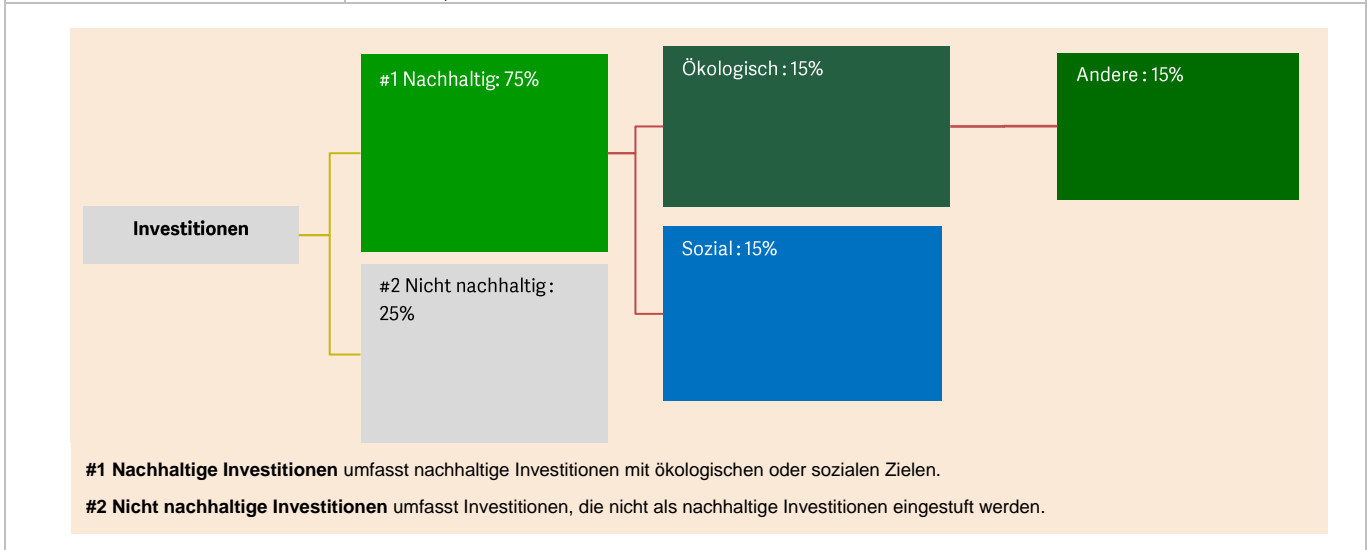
Investitionen

#1 Nachhaltig: 75%

#2 Nicht nachhaltig: 25%

Ökologisch: 15%

Andere: 15%

Sozial: 15%

**#1 Nachhaltige Investitionen** umfasst nachhaltige Investitionen mit ökologischen oder sozialen Zielen.

**#2 Nicht nachhaltige Investitionen** umfasst Investitionen, die nicht als nachhaltige Investitionen eingestuft werden.